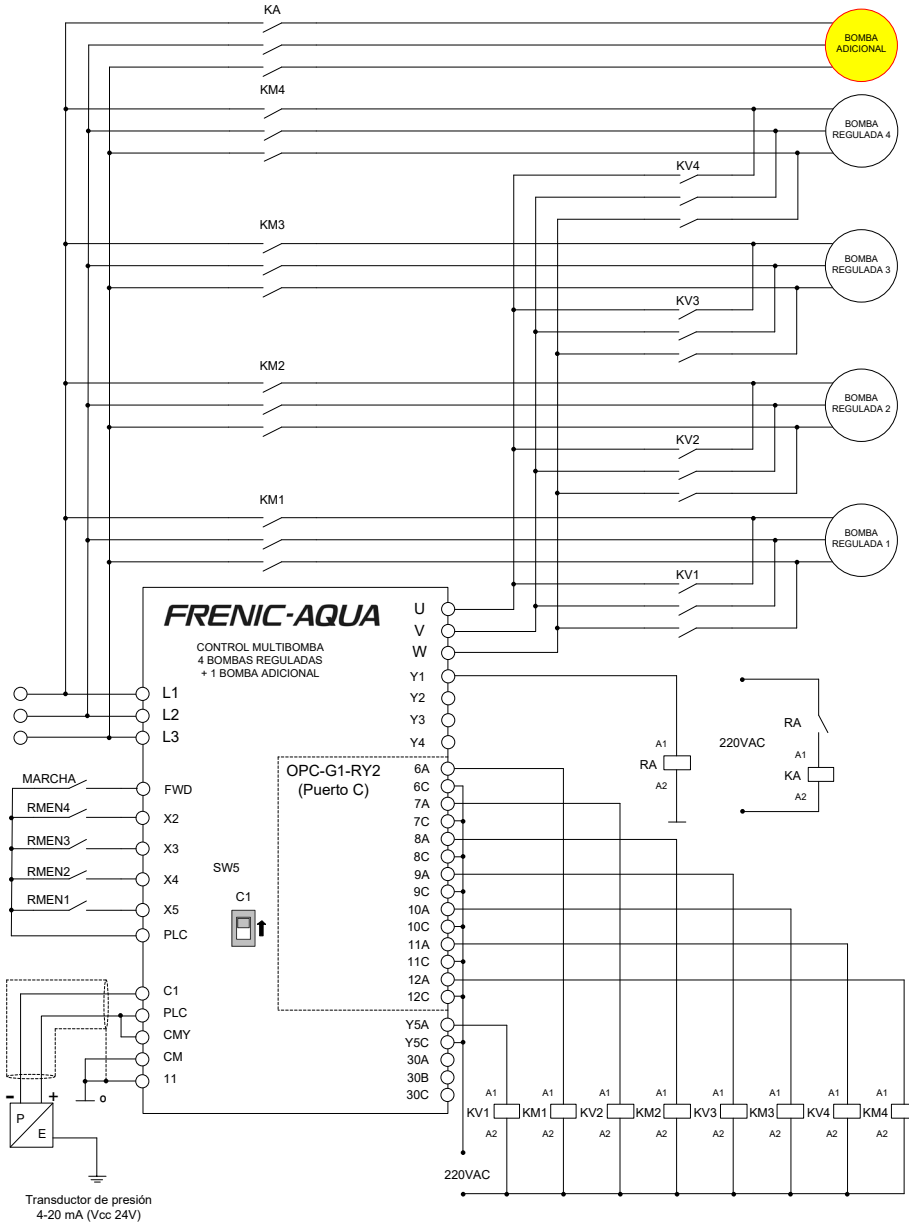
KA
BOMBA ADICIONAL
KM4
BOMBA REGULADA 4
KV4
KM3
BOMBA REGULADA 3
KV3
KM2
BOMBA REGULADA 2
KV2
KM1
BOMBA REGULADA 1
KV1

FRENIC-AQUA
CONTROL MULTIBOMBA
4 BOMBAS REGULADAS
+ 1 BOMBA ADICIONAL

U
V
W
Y1
Y2
Y3
Y4
L1
L2
L3
MARCHA
FWD
RMEN4
X2
RMEN3
X3
RMEN2
X4
RMEN1
X5
PLC
SW5
C1
OPC-G1-RY2
(Puerto C)
6A
6C
7A
7C
8A
8C
9A
9C
10A
10C
11A
11C
12A
12C
Y5A
Y5C
30A
30B
30C
C1
PLC
CMY
CM
11
-
+
P
E
o
Transductor de presión
4-20 mA (Vcc 24V)

A1
RA
A2
220VAC
RA
A1
KA
A2

A1 KV1 A2
A1 KM1 A2
A1 KV2 A2
A1 KM2 A2
A1 KV3 A2
A1 KM3 A2
A1 KV4 A2
A1 KM4 A2
220VAC